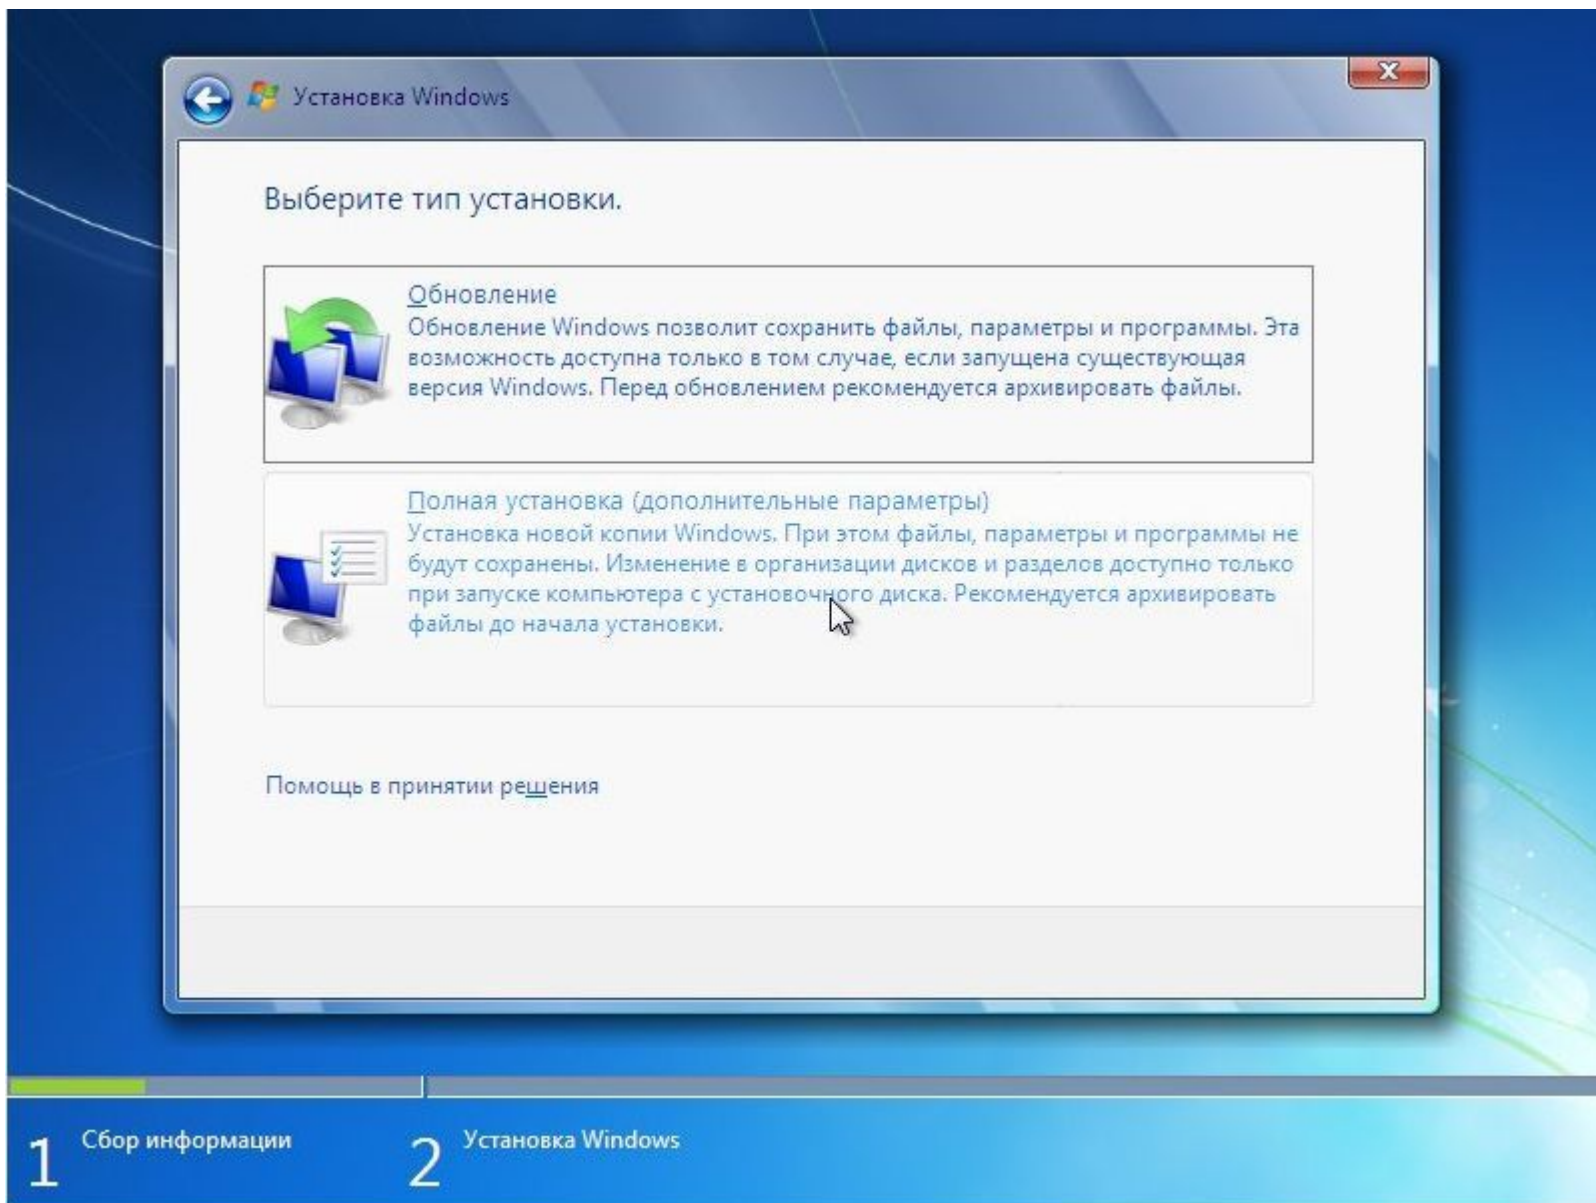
Установка Windows

Выберите тип установки.

Обновление
Обновление Windows позволит сохранить файлы, параметры и программы. Эта возможность доступна только в том случае, если запущена существующая версия Windows. Перед обновлением рекомендуется архивировать файлы.

Полная установка (дополнительные параметры)
Установка новой копии Windows. При этом файлы, параметры и программы не будут сохранены. Изменение в организации дисков и разделов доступно только при запуске компьютера с установочного диска. Рекомендуется архивировать файлы до начала установки.

Помощь в принятии решения

1 Сбор информации
2 Установка Windows